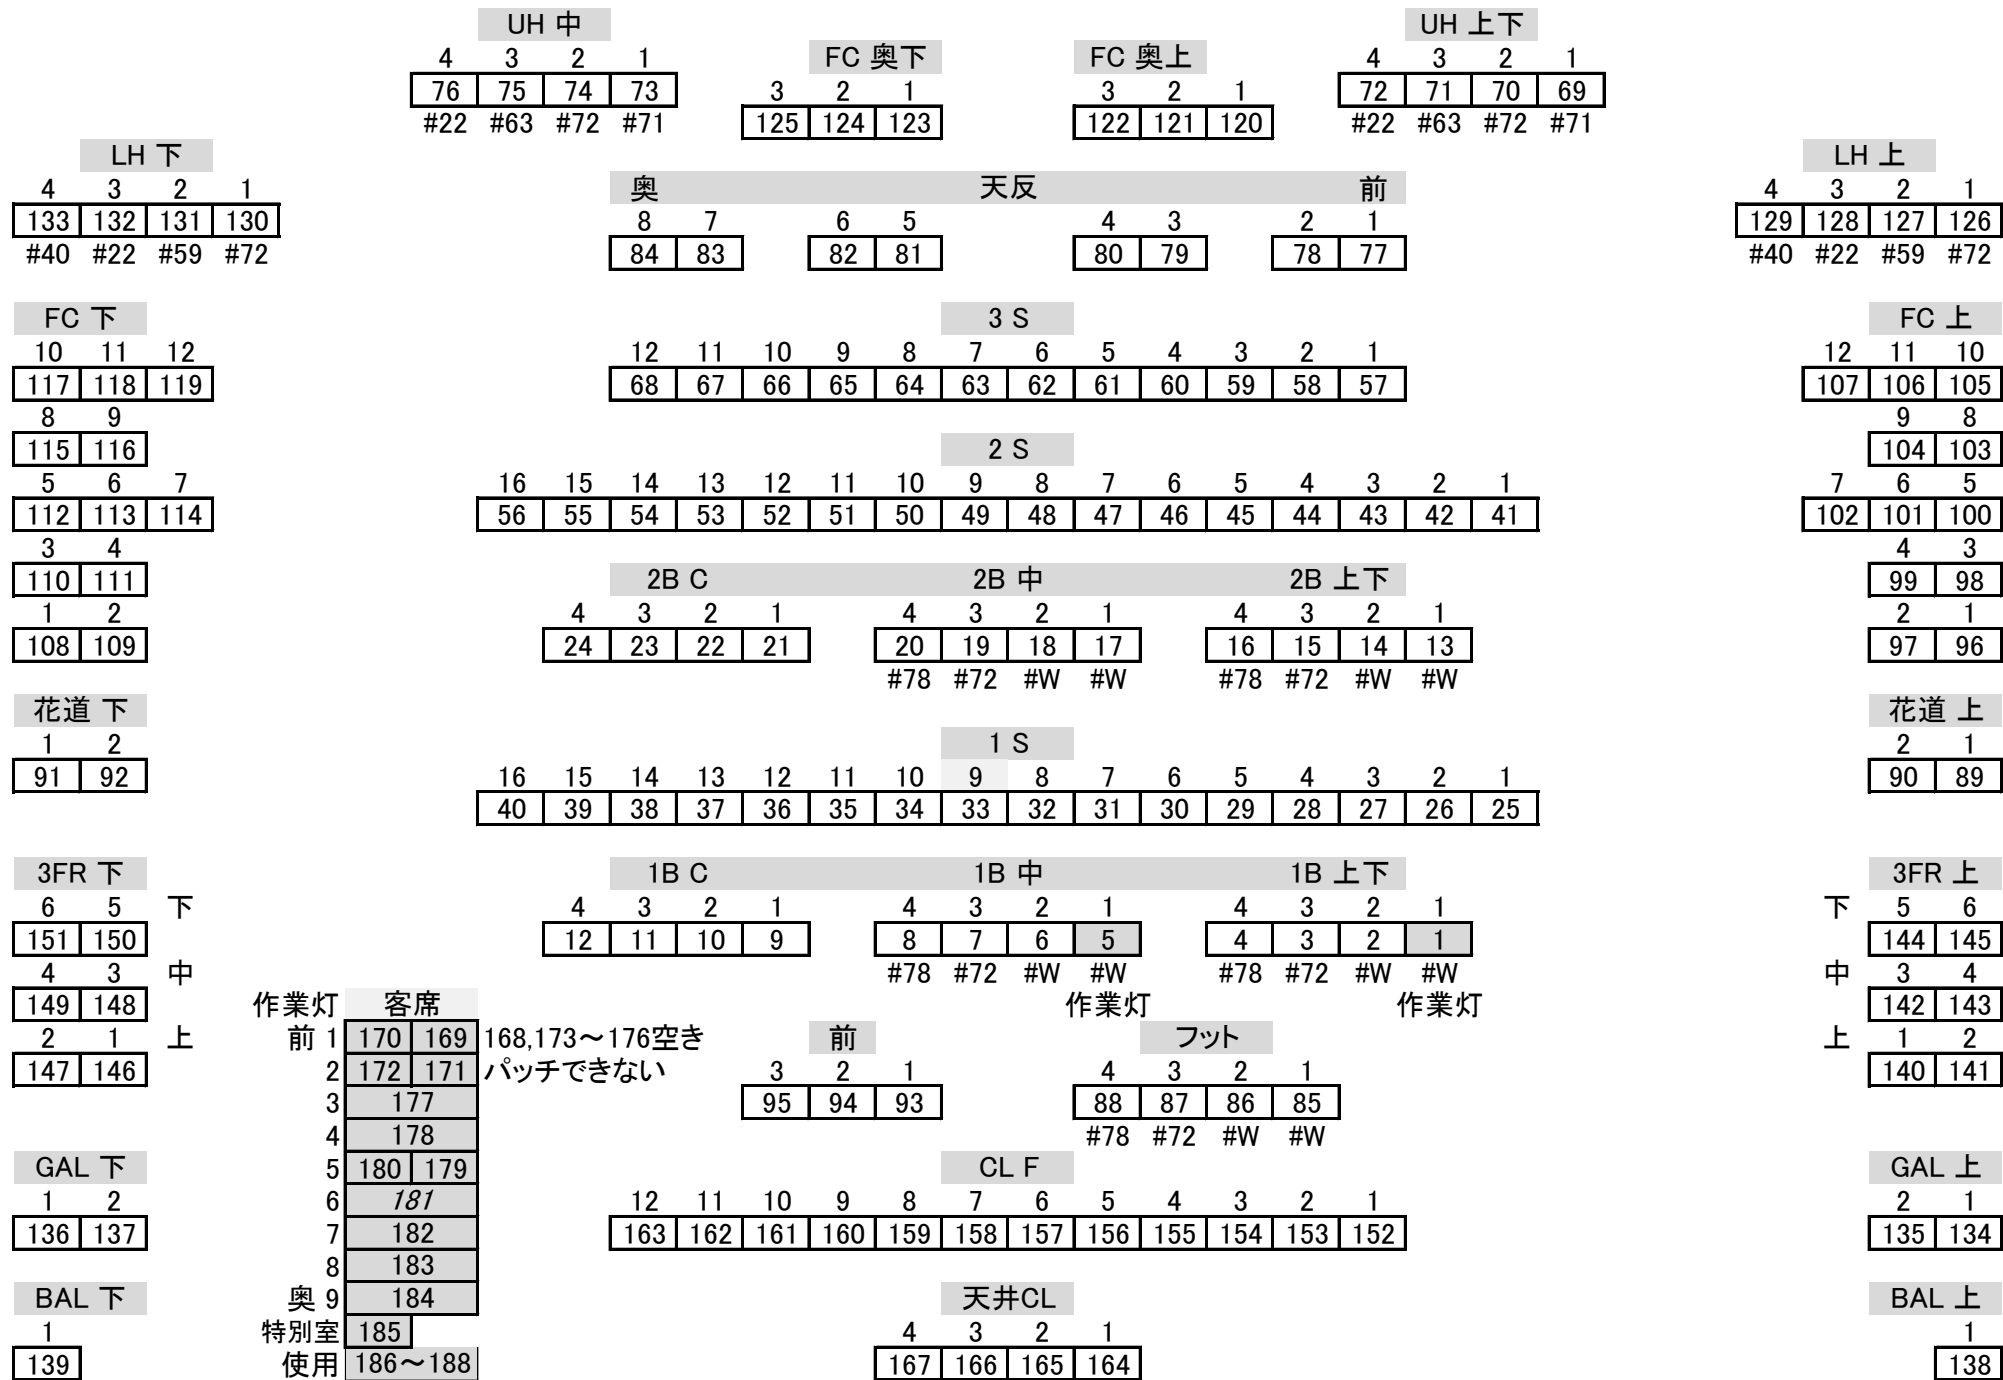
UH 中

| 4 | 3 | 2 | 1 |
|---|---|---|---|
| 76 | 75 | 74 | 73 |
| #22 | #63 | #72 | #71 |

FC 奥下

| 3 | 2 | 1 |
|---|---|---|
| 125 | 124 | 123 |

FC 奥上

| 3 | 2 | 1 |
|---|---|---|
| 122 | 121 | 120 |

UH 上下

| 4 | 3 | 2 | 1 |
|---|---|---|---|
| 72 | 71 | 70 | 69 |
| #22 | #63 | #72 | #71 |

LH 下

| 4 | 3 | 2 | 1 |
|---|---|---|---|
| 133 | 132 | 131 | 130 |
| #40 | #22 | #59 | #72 |

奥 天反 前

| 8 | 7 | 6 | 5 | 4 | 3 | 2 | 1 |
|---|---|---|---|---|---|---|---|
| 84 | 83 | 82 | 81 | 80 | 79 | 78 | 77 |

LH 上

| 4 | 3 | 2 | 1 |
|---|---|---|---|
| 129 | 128 | 127 | 126 |
| #40 | #22 | #59 | #72 |

FC 下

| 10 | 11 | 12 |
|---|---|---|
| 117 | 118 | 119 |

| 8 | 9 |
|---|---|
| 115 | 116 |

| 5 | 6 | 7 |
|---|---|---|
| 112 | 113 | 114 |

| 3 | 4 |
|---|---|
| 110 | 111 |

| 1 | 2 |
|---|---|
| 108 | 109 |

3 S

| 12 | 11 | 10 | 9 | 8 | 7 | 6 | 5 | 4 | 3 | 2 | 1 |
|---|---|---|---|---|---|---|---|---|---|---|---|
| 68 | 67 | 66 | 65 | 64 | 63 | 62 | 61 | 60 | 59 | 58 | 57 |

2 S

| 16 | 15 | 14 | 13 | 12 | 11 | 10 | 9 | 8 | 7 | 6 | 5 | 4 | 3 | 2 | 1 |
|---|---|---|---|---|---|---|---|---|---|---|---|---|---|---|---|
| 56 | 55 | 54 | 53 | 52 | 51 | 50 | 49 | 48 | 47 | 46 | 45 | 44 | 43 | 42 | 41 |

FC 上

| 12 | 11 | 10 |
|---|---|---|
| 107 | 106 | 105 |

| 9 | 8 |
|---|---|
| 104 | 103 |

| 7 | 6 | 5 |
|---|---|---|
| 102 | 101 | 100 |

| 4 | 3 |
|---|---|
| 99 | 98 |

| 2 | 1 |
|---|---|
| 97 | 96 |

2B C

| 4 | 3 | 2 | 1 |
|---|---|---|---|
| 24 | 23 | 22 | 21 |

2B 中

| 4 | 3 | 2 | 1 |
|---|---|---|---|
| 20 | 19 | 18 | 17 |
| #78 | #72 | #W | #W |

2B 上下

| 4 | 3 | 2 | 1 |
|---|---|---|---|
| 16 | 15 | 14 | 13 |
| #78 | #72 | #W | #W |

花道 下

| 1 | 2 |
|---|---|
| 91 | 92 |

1 S

| 16 | 15 | 14 | 13 | 12 | 11 | 10 | 9 | 8 | 7 | 6 | 5 | 4 | 3 | 2 | 1 |
|---|---|---|---|---|---|---|---|---|---|---|---|---|---|---|---|
| 40 | 39 | 38 | 37 | 36 | 35 | 34 | 33 | 32 | 31 | 30 | 29 | 28 | 27 | 26 | 25 |

花道 上

| 2 | 1 |
|---|---|
| 90 | 89 |

3FR 下

| 6 | 5 | 下 |
|---|---|---|
| 151 | 150 | |
| 4 | 3 | 中 |
| 149 | 148 | |
| 2 | 1 | 上 |
| 147 | 146 | |

1B C

| 4 | 3 | 2 | 1 |
|---|---|---|---|
| 12 | 11 | 10 | 9 |

1B 中

| 4 | 3 | 2 | 1 |
|---|---|---|---|
| 8 | 7 | 6 | 5 |
| #78 | #72 | #W | #W |

作業灯

1B 上下

| 4 | 3 | 2 | 1 |
|---|---|---|---|
| 4 | 3 | 2 | 1 |
| #78 | #72 | #W | #W |

作業灯

3FR 上

| 下 | 5 | 6 |
|---|---|---|
| | 144 | 145 |
| 中 | 3 | 4 |
| | 142 | 143 |
| 上 | 1 | 2 |
| | 140 | 141 |

| 作業灯 | 客席 | |
|---|---|---|
| 前 1 | 170 | 169 |
| 2 | 172 | 171 |
| 3 | 177 | |
| 4 | 178 | |
| 5 | 180 | 179 |
| 6 | 181 | |
| 7 | 182 | |
| 8 | 183 | |
| 奥 9 | 184 | |
| 特別室 | 185 | |
| 使用 | 186〜188 | |

168,173〜176空き
パッチできない

前

| 3 | 2 | 1 |
|---|---|---|
| 95 | 94 | 93 |

フット

| 4 | 3 | 2 | 1 |
|---|---|---|---|
| 88 | 87 | 86 | 85 |
| #78 | #72 | #W | #W |

GAL 下

| 1 | 2 |
|---|---|
| 136 | 137 |

CL F

| 12 | 11 | 10 | 9 | 8 | 7 | 6 | 5 | 4 | 3 | 2 | 1 |
|---|---|---|---|---|---|---|---|---|---|---|---|
| 163 | 162 | 161 | 160 | 159 | 158 | 157 | 156 | 155 | 154 | 153 | 152 |

GAL 上

| 2 | 1 |
|---|---|
| 135 | 134 |

BAL 下

| 1 |
|---|
| 139 |

天井CL

| 4 | 3 | 2 | 1 |
|---|---|---|---|
| 167 | 166 | 165 | 164 |

BAL 上

| 1 |
|---|
| 138 |